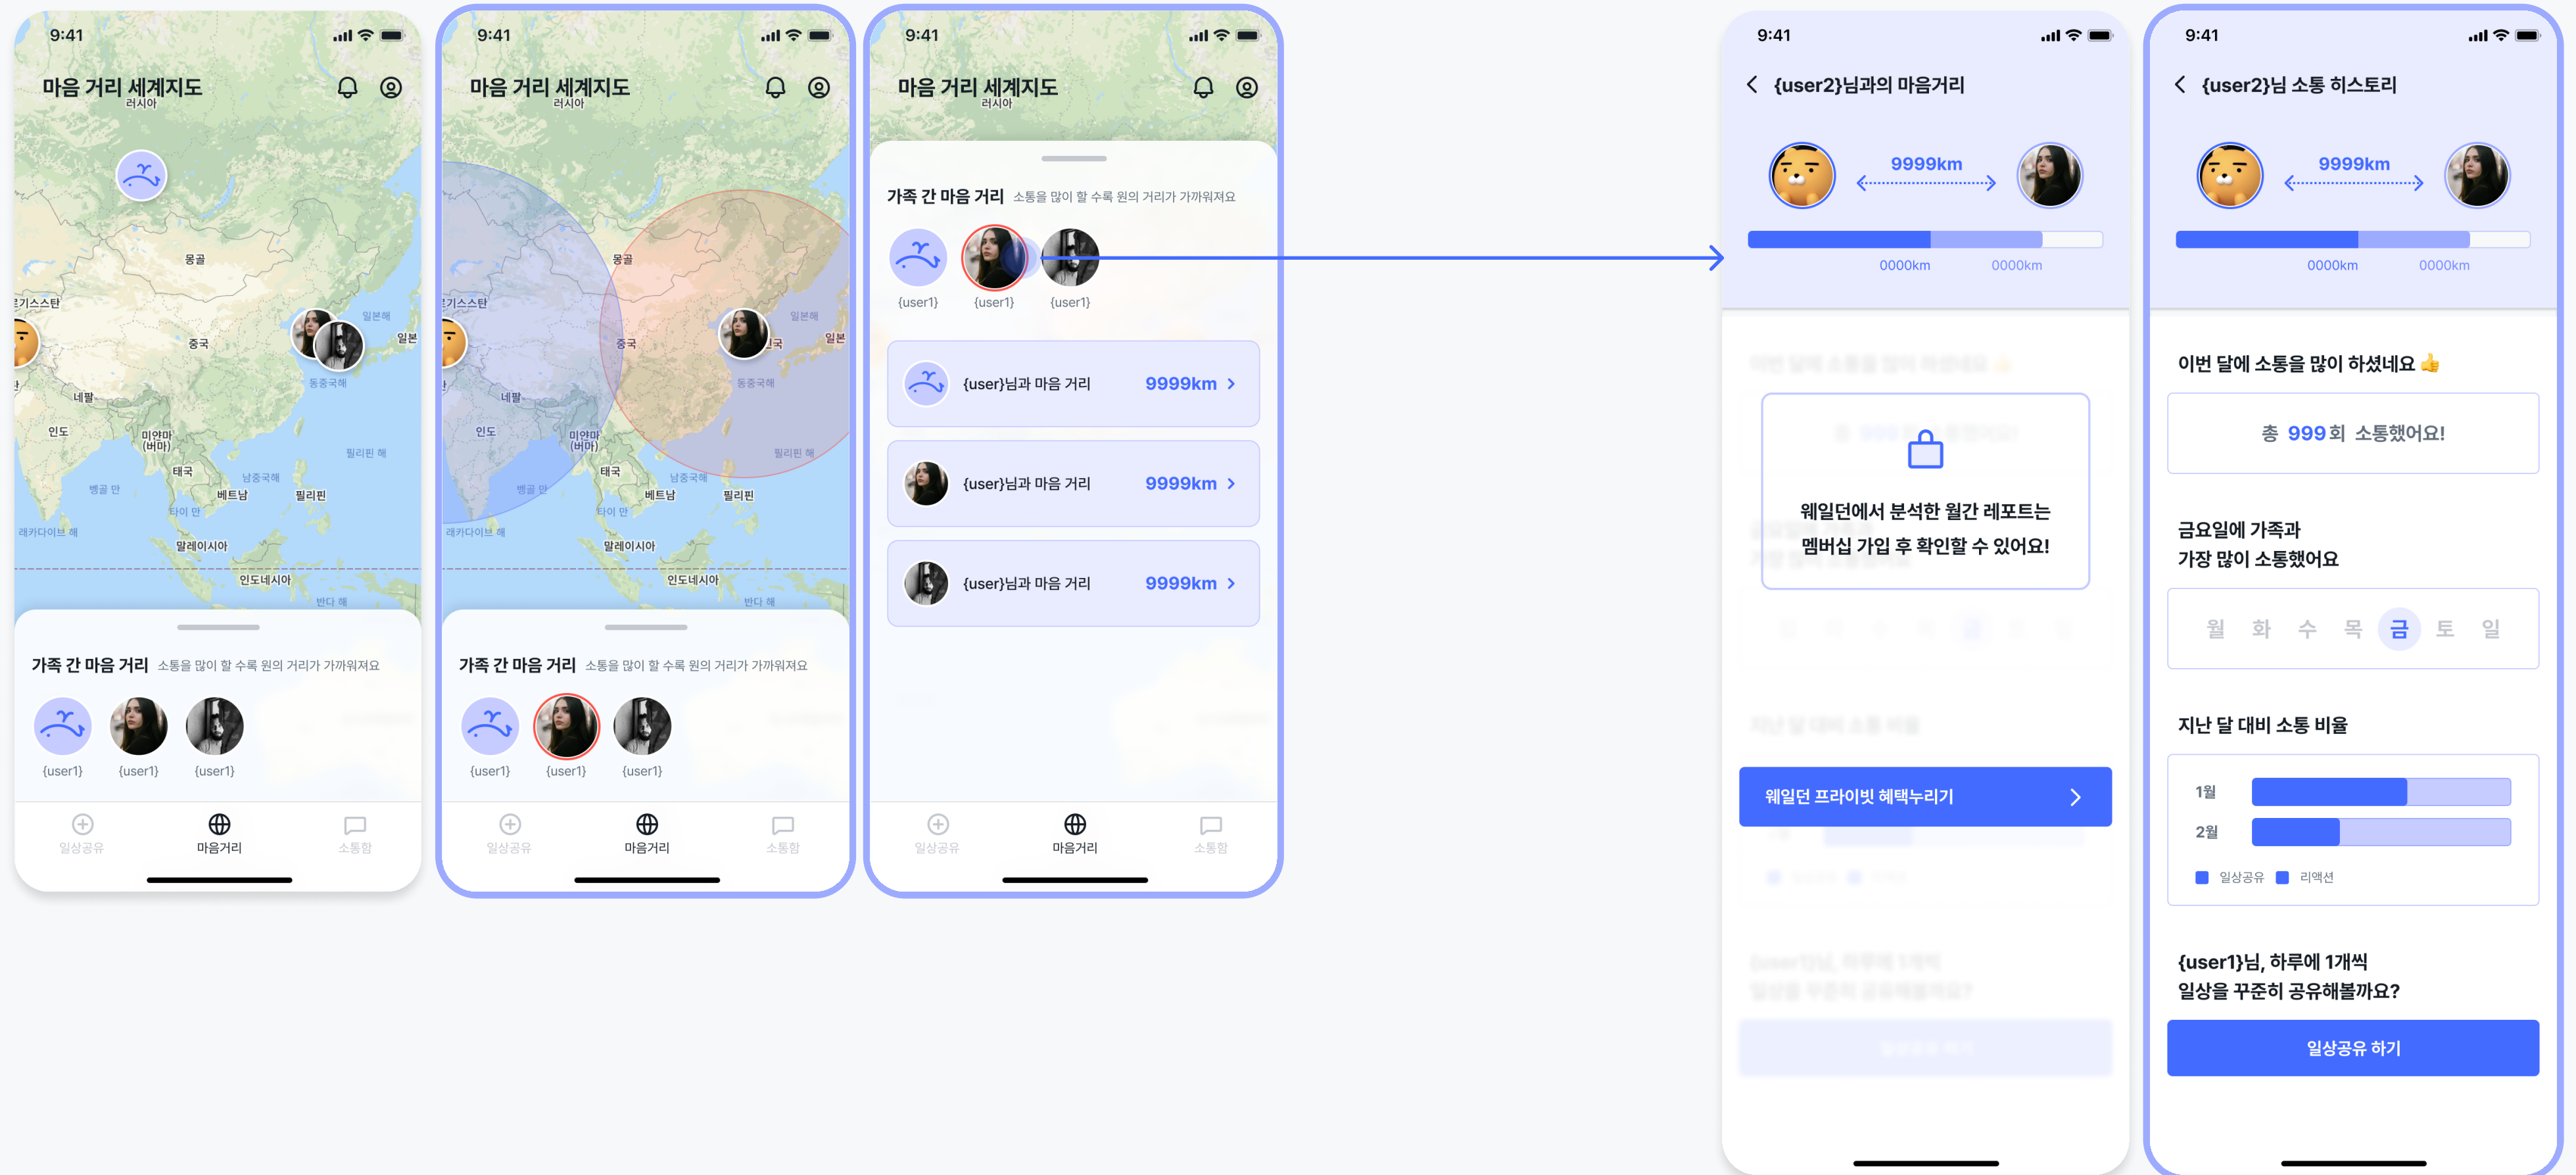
9:41

마음 거리 세계지도

러시아

몽골

중국

일본해

일본

동중국해

네팔

인도

미얀마 (버마)

태국

남중국해

필리핀 해

벵골 만

베트남

필리핀

타이 만

래카다이브 해

말레이시아

인도네시아

반다 해

가족 간 마음 거리 소통을 많이 할 수록 원의 거리가 가까워져요

{user1} {user1} {user1}

일상공유 마음거리 소통함

9:41

마음 거리 세계지도

러시아

가족 간 마음 거리 소통을 많이 할 수록 원의 거리가 가까워져요

{user1} {user1} {user1}

일상공유 마음거리 소통함

9:41

마음 거리 세계지도

러시아

가족 간 마음 거리 소통을 많이 할 수록 원의 거리가 가까워져요

{user1} {user1} {user1}

{user}님과 마음 거리 9999km

{user}님과 마음 거리 9999km

{user}님과 마음 거리 9999km

일상공유 마음거리 소통함

9:41

{user2}님과의 마음거리

9999km

0000km 0000km

웨일던에서 분석한 월간 레포트는 멤버십 가입 후 확인할 수 있어요!

웨일던 프라이빗 혜택누리기

9:41

{user2}님 소통 히스토리

9999km

0000km 0000km

이번 달에 소통을 많이 하셨네요 👍

총 999회 소통했어요!

금요일에 가족과 가장 많이 소통했어요

월 화 수 목 금 토 일

지난 달 대비 소통 비율

1월

2월

일상공유 리액션

{user1}님, 하루에 1개씩 일상을 꾸준히 공유해볼까요?

일상공유 하기